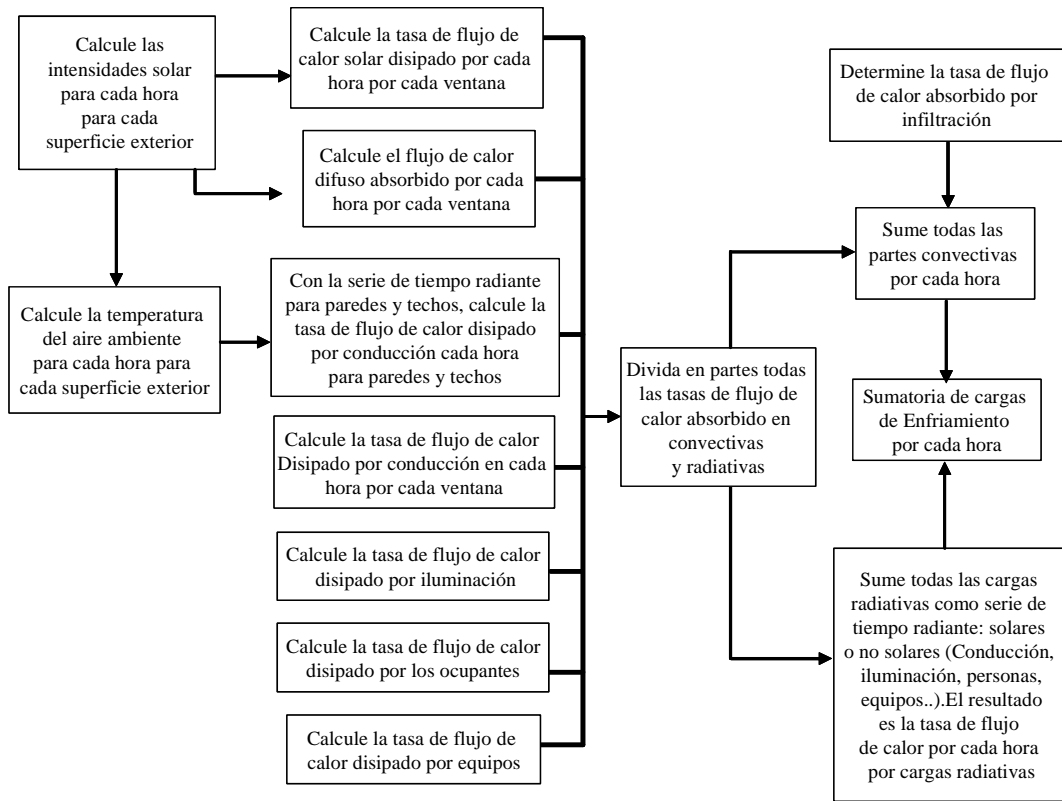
Calcule las intensidades solar para cada hora para cada superficie exterior

Calcule la temperatura del aire ambiente para cada hora para cada superficie exterior

Calcule la tasa de flujo de calor solar disipado por cada hora por cada ventana

Calcule el flujo de calor difuso absorbido por cada hora por cada ventana

Con la serie de tiempo radiante para paredes y techos, calcule la tasa de flujo de calor disipado por conducción cada hora para paredes y techos

Calcule la tasa de flujo de calor Disipado por conducción en cada hora por cada ventana

Calcule la tasa de flujo de calor disipado por iluminación

Calcule la tasa de flujo de calor disipado por los ocupantes

Calcule la tasa de flujo de calor disipado por equipos

Divida en partes todas las tasas de flujo de calor absorbido en convectivas y radiativas

Determine la tasa de flujo de calor absorbido por infiltración

Sume todas las partes convectivas por cada hora

Sumatoria de cargas de Enfriamiento por cada hora

Sume todas las cargas radiativas como serie de tiempo radiante: solares o no solares (Conducción, iluminación, personas, equipos..).El resultado es la tasa de flujo de calor por cada hora por cargas radiativas